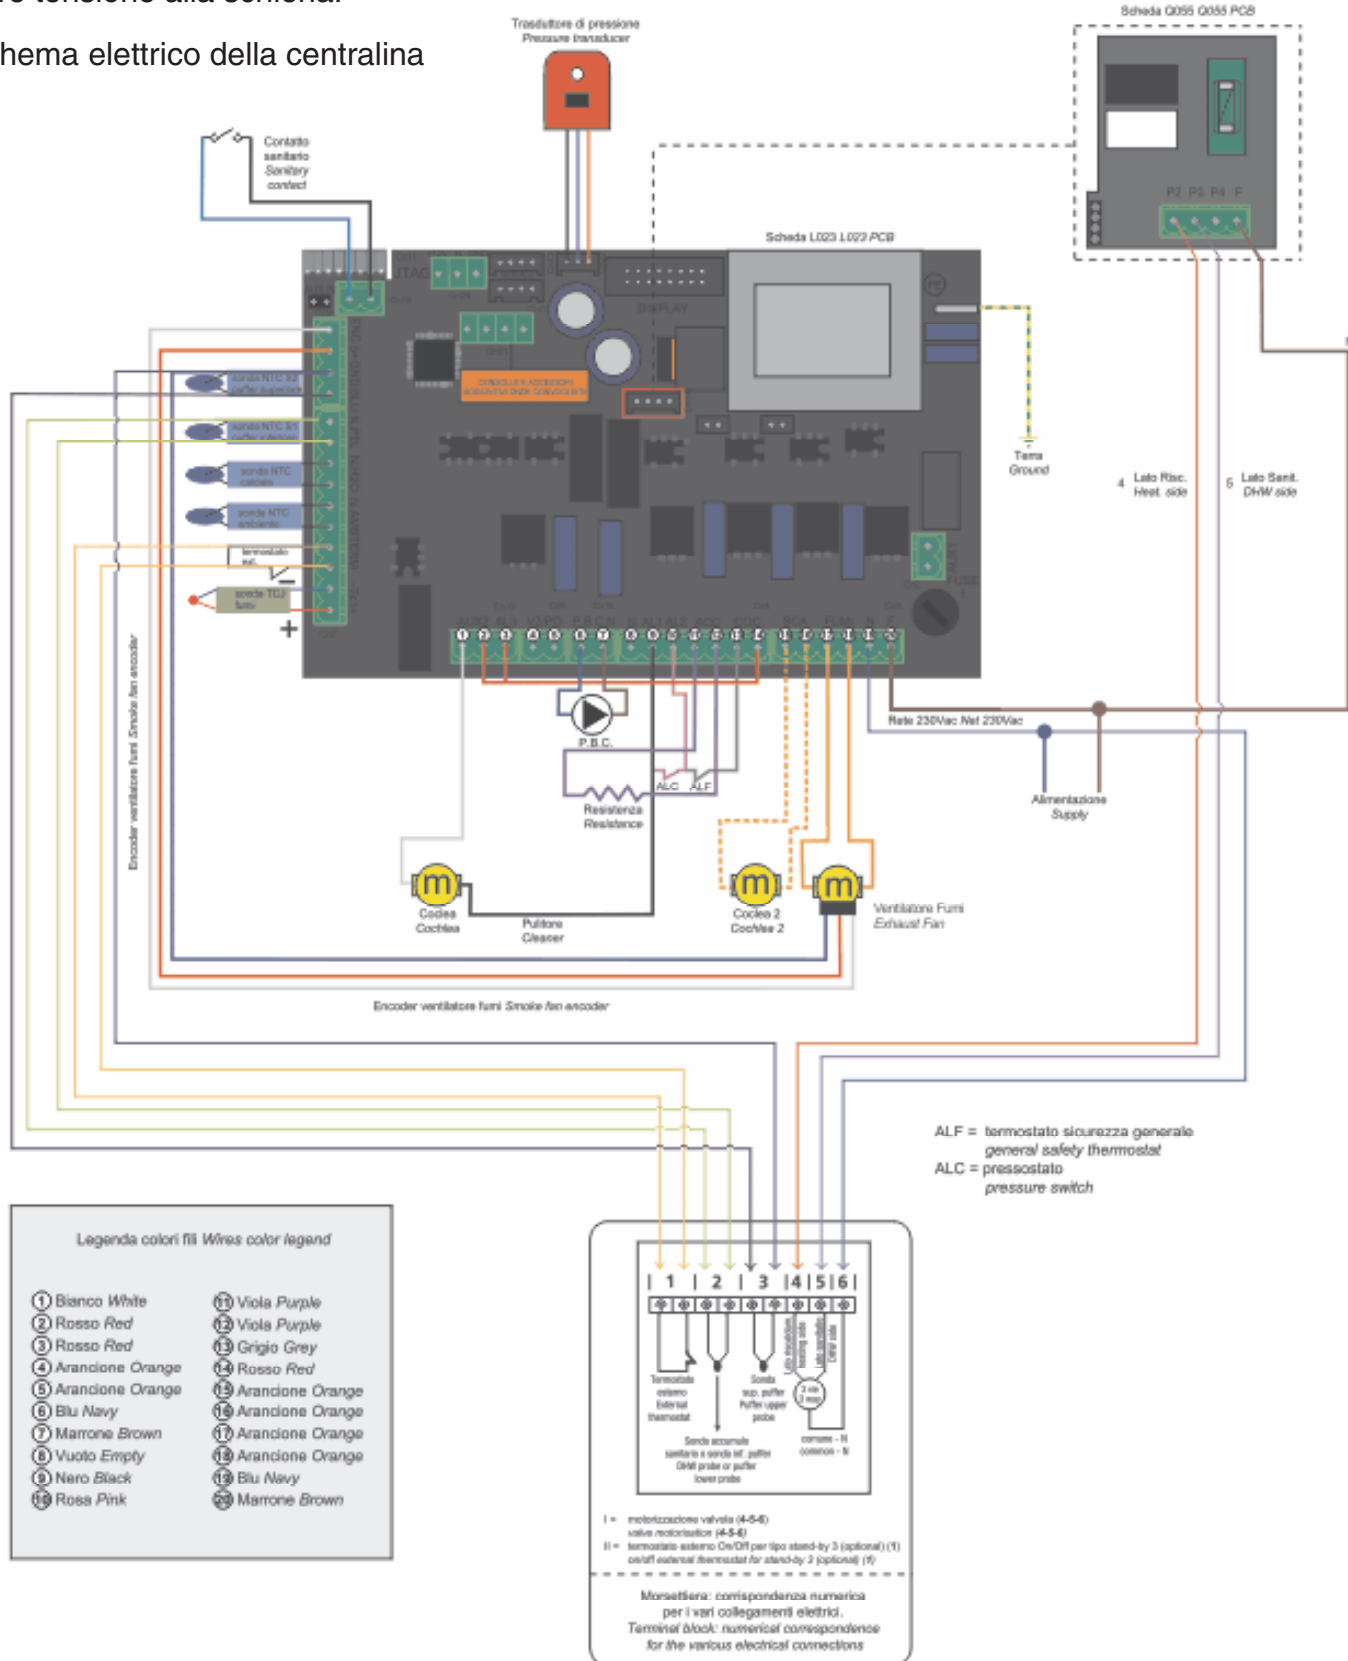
hema elettrico della centralina

Trasduttore di pressione
Pressure transducer

Scheda Q055 Q055 PCB

P2 P3 P4 F

Contatto sanitario
Sanitary contact

JTAG

DISPLAY

Scheda L023 L023 PCB

sonda NTC S2 puffer superiore

sonda NTC S1 puffer inferiore

sonda NTC caldaia

sonda NTC ambiente

termostato est.

sonda TC2 fumi

+

Terra
Ground

4 Lato Risc.
Heat. side

5 Lato Sanit.
DHW side

1 2 3 4 5 6 7 8 9 10 11 12 13 14 15 16 17 18 19 20

Encoder ventilatore fumi Smoke fan encoder

P.B.C.

ALC ALF

Resistenza
Resistance

Rete 230Vac Net 230Vac

Alimentazione
Supply

Coclea
Cochlea

Pulitore
Cleaner

Coclea 2
Cochlea 2

Ventilatore Fumi
Exhaust Fan

Encoder ventilatore fumi Smoke fan encoder

ALF = termostato sicurezza generale
general safety thermostat
ALC = pressostato
pressure switch

Legenda colori fili Wires color legend

1 Bianco White
2 Rosso Red
3 Rosso Red
4 Arancione Orange
5 Arancione Orange
6 Blu Navy
7 Marrone Brown
8 Vuoto Empty
9 Nero Black
10 Rosa Pink
11 Viola Purple
12 Viola Purple
13 Grigio Grey
14 Rosso Red
15 Arancione Orange
16 Arancione Orange
17 Arancione Orange
18 Arancione Orange
19 Blu Navy
20 Marrone Brown

| 1 | 2 | 3 |4|5|6|

Termostato esterno External thermostat

Sonda sup. puffer Puffer upper probe

Lato riscaldam. heating side

Lato sanitario DHW side

3 vie 3 ways

comune - N common - N

Sonda accumulo sanitario o sonda inf. puffer DHW probe or puffer lower probe

I = motorizzazione valvola (4-5-6)
valve motorisation (4-5-6)
II = termostato esterno On/Off per tipo stand-by 3 (optional) (1)
on/off external thermostat for stand-by 3 (optional) (1)

Morsettiera: corrispondenza numerica per i vari collegamenti elettrici.
Terminal block: numerical correspondence for the various electrical connections